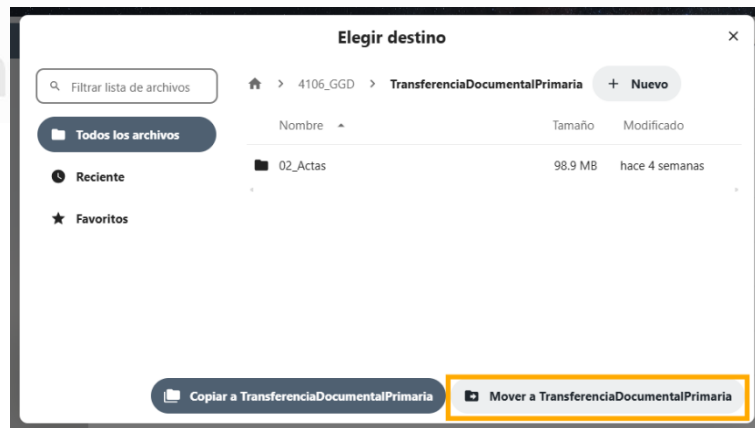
Elegir destino

×

Filtrar lista de archivos

Todos los archivos

Reciente

Favoritos

> 4106_GGD > TransferenciaDocumentalPrimaria

+ Nuevo

| Nombre ▲ | Tamaño | Modificado |
|---|---|---|
| 02_Actas | 98.9 MB | hace 4 semanas |

Copiar a TransferenciaDocumentalPrimaria

Mover a TransferenciaDocumentalPrimaria